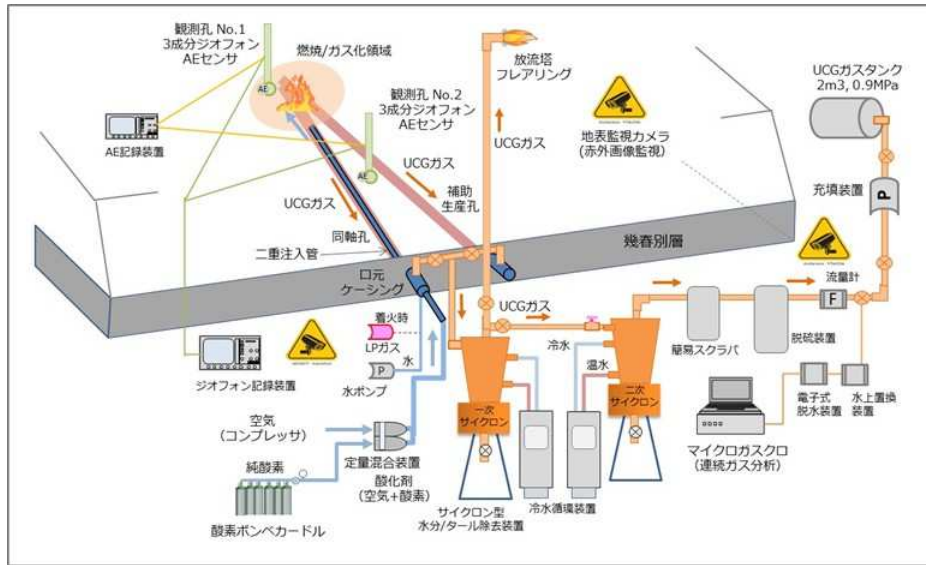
観測孔 No.1
3成分ジオフォン
AEセンサ

燃焼/ガス化領域

AE

観測孔 No.2
3成分ジオフォン
AEセンサ

AE

AE記録装置

UCGガス

UCGガス

補助
生産孔

放流塔
フレアリング

UCGガス

地表監視カメラ
(赤外画像監視)

UCGガスタンク
2m3, 0.9MPa

充填装置

P

同軸孔

二重注入管

幾春別層

口元
ケーシング

UCGガス

流量計

F

着火時

LPガス

水

P

水ポンプ

冷水

温水

簡易スクラバ

脱硫装置

一次
サイクロン

二次
サイクロン

電子式
脱水装置

水上置換
装置

ジオフォン記録装置

空気
(コンプレッサ)

純酸素

定量混合装置

酸化剤
(空気+酸素)

酸素ボンベカードル

サイクロン型
水分/タール除去装置

冷水循環装置

マイクロガスクロ
(連続ガス分析)